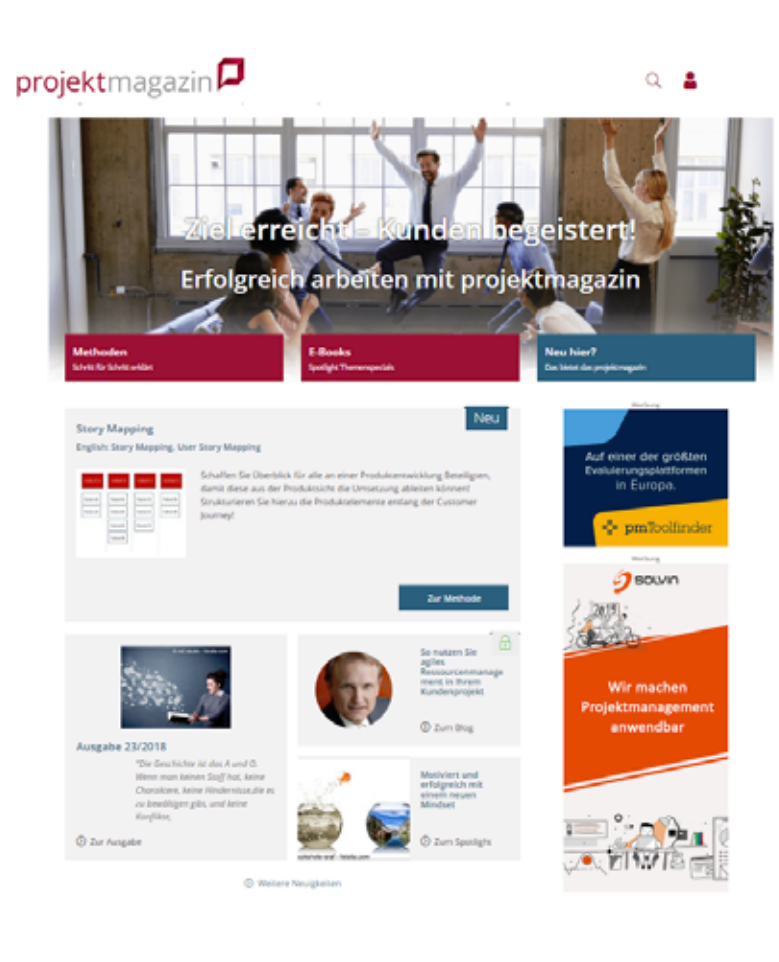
projektmagazin

Ziel erreicht – Kunden begeistert!

Erfolgreich arbeiten mit projektmagazin

Methoden
Schritt für Schritt erklärt

E-Books
Spotlight Themenspecials

Neu hier?
Das bietet das projektmagazin

Neu

Story Mapping

English: Story Mapping, User Story Mapping

Schaffen Sie Überblick für alle an einer Produktentwicklung Beteiligten, damit diese aus der Produktsicht die Umsetzung ableiten können! Strukturieren Sie hierzu die Produktelemente entlang der Customer Journey!

Zur Methode

Werbung

Auf einer der größten Evaluierungsplattformen in Europa.

pmToolfinder

Werbung

SOLVIN

Wir machen Projektmanagement anwendbar

Ausgabe 23/2018

"Die Geschichte ist das A und O. Wenn man keinen Stoff hat, keine Charaktere, keine Hindernisse,die es zu bewältigen gibt, und keine Konflikte,

Zur Ausgabe

So nutzen Sie agiles Ressourcenmanagement in Ihrem Kundenprojekt

Zum Blog

Motiviert und erfolgreich mit einem neuen Mindset

Zum Spotlight

Weitere Neuigkeiten